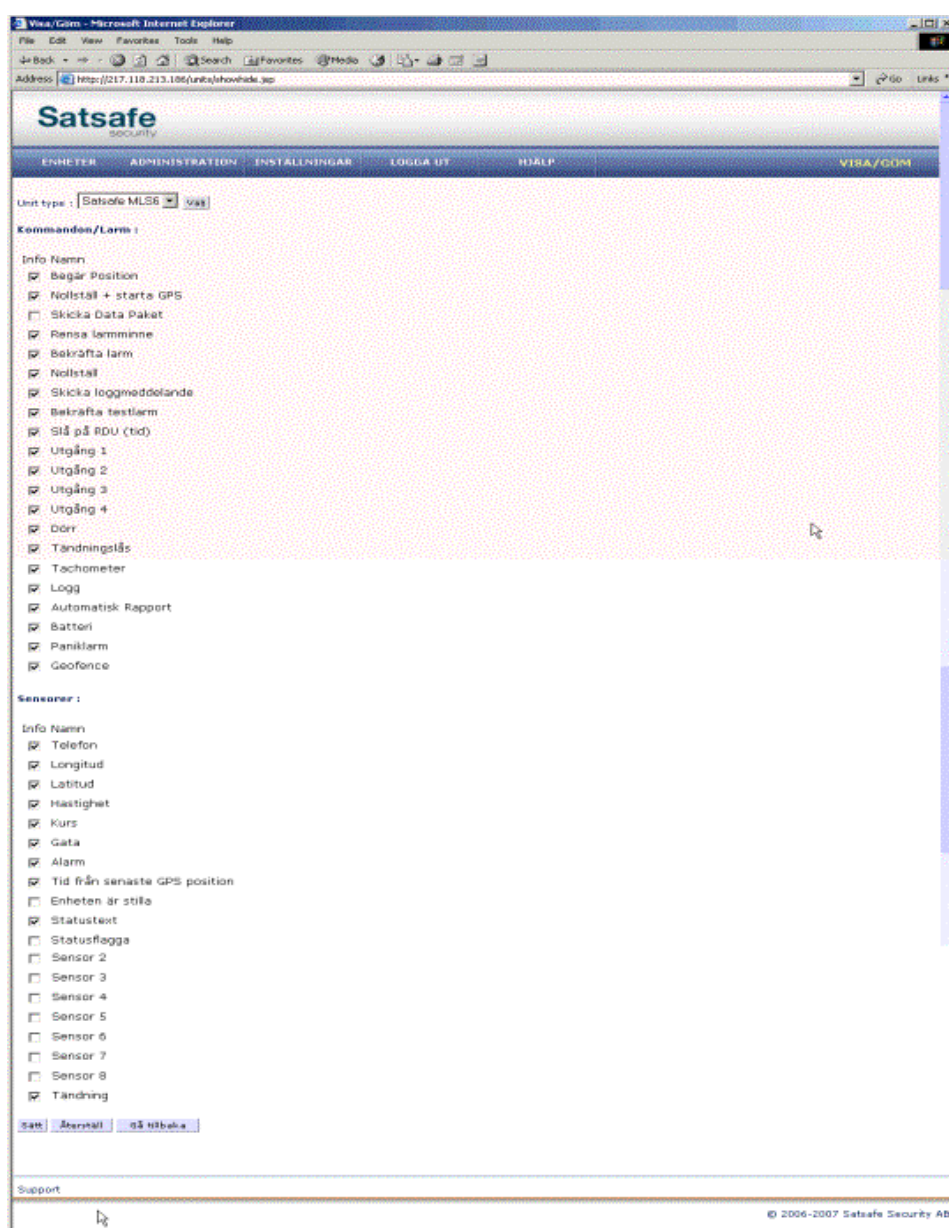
Visa/Göm - Microsoft Internet Explorer
File Edit View Favorites Tools Help
Back Search Favorites Media
Address http://217.118.213.186/units/showhide.jsp
Go Links

Satsafe
security

ENHETER ADMINISTRATION INSTÄLLNINGAR LOGGA UT HJÄLP VISA/GÖM

Unit type : Satsafe MLS6 Välj

Kommandon/Larm :

Info Namn
Begär Position
Nollställ + starta GPS
Skicka Data Paket
Rensa larmminne
Bekräfta larm
Nollställ
Skicka loggmeddelande
Bekräfta testlarm
Slå på RDU (tid)
Utgång 1
Utgång 2
Utgång 3
Utgång 4
Dörr
Tändningslås
Tachometer
Logg
Automatisk Rapport
Batteri
Paniklarm
Geofence

Sensorer :

Info Namn
Telefon
Longitud
Latitud
Hastighet
Kurs
Gata
Alarm
Tid från senaste GPS position
Enheten är stilla
Statustext
Statusflagga
Sensor 2
Sensor 3
Sensor 4
Sensor 5
Sensor 6
Sensor 7
Sensor 8
Tändning

Sätt Återställ Gå tillbaka

Support

© 2006-2007 Satsafe Security AB